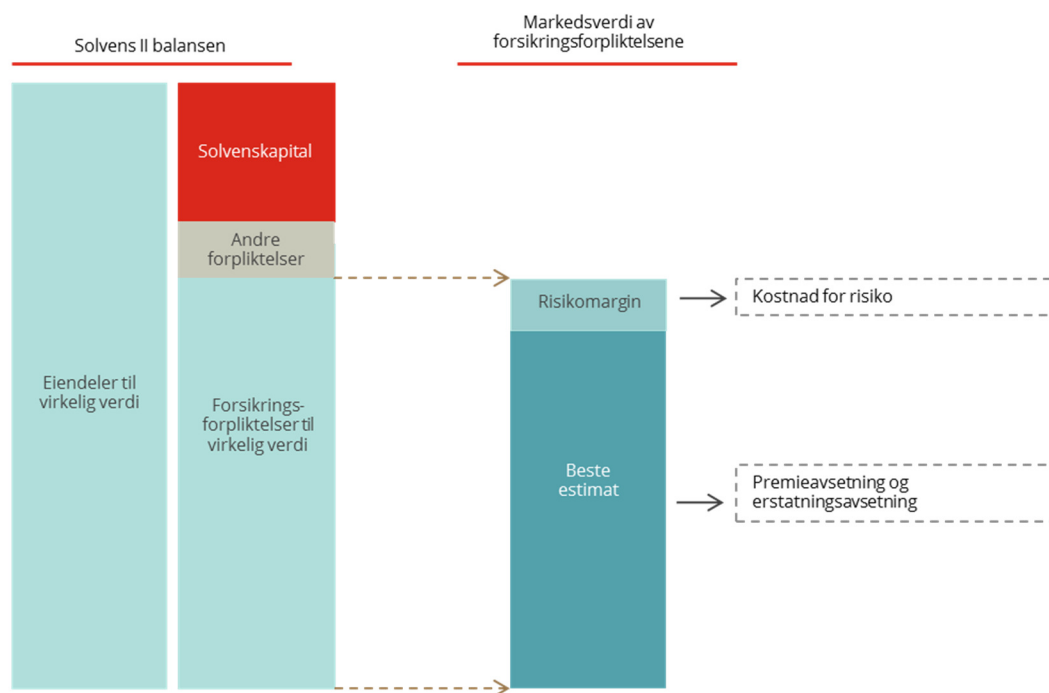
Solvens II balansen

Markedsverdi av forsikringsforpliktelsene

Solvenskapital

Andre forpliktelser

Eiendeler til virkelig verdi

Forsikrings-forpliktelser til virkelig verdi

Risikomargin

Kostnad for risiko

Beste estimat

Premieavsetning og erstatningsavsetning